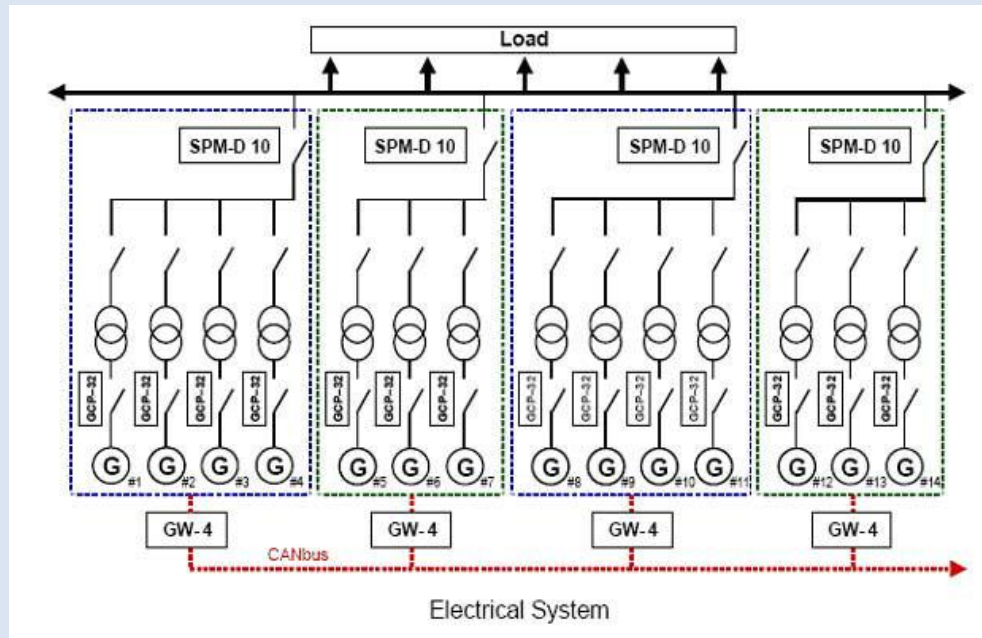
Load

SPM-D 10
SPM-D 10
SPM-D 10
SPM-D 10

GCP-32
GCP-32
GCP-32
GCP-32
GCP-32
GCP-32
GCP-32
GCP-32
GCP-32
GCP-32
GCP-32
GCP-32
GCP-32
GCP-32

G #1
G #2
G #3
G #4
G #5
G #6
G #7
G #8
G #9
G #10
G #11
G #12
G #13
G #14

GW-4
GW-4
GW-4
GW-4

CANbus

Electrical System